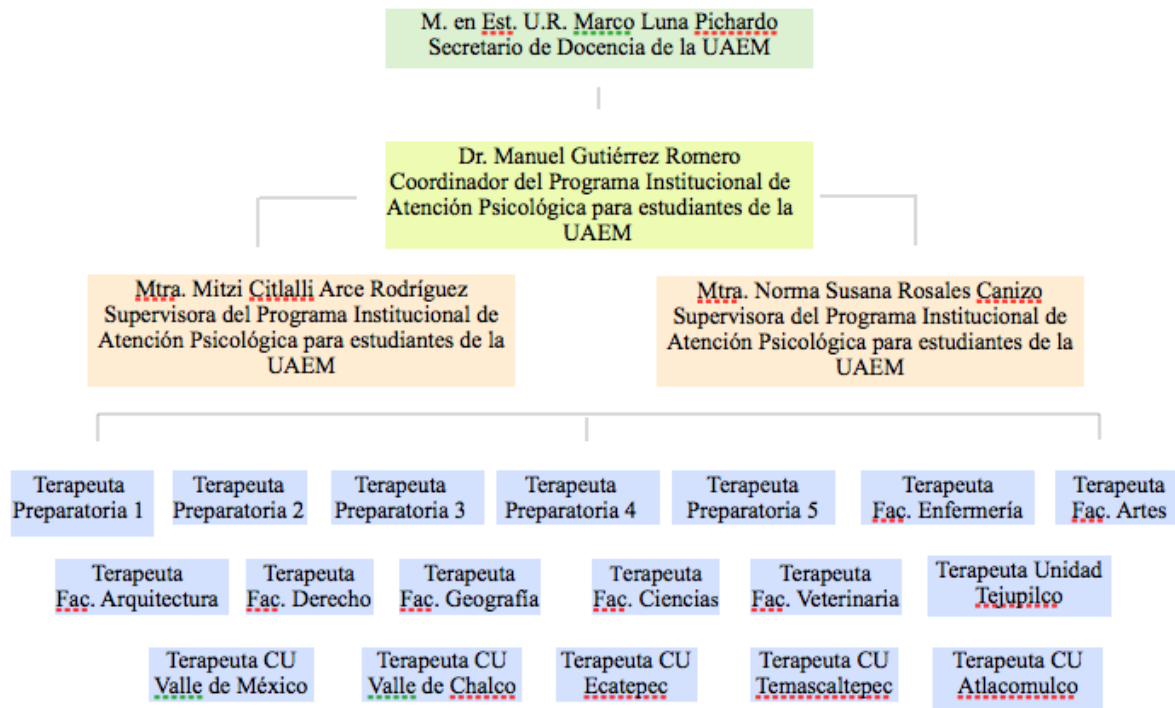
M. en Est. U.R. Marco Luna Pichardo
Secretario de Docencia de la UAEM

Dr. Manuel Gutiérrez Romero
Coordinador del Programa Institucional de Atención Psicológica para estudiantes de la UAEM

Mtra. Mitzi Citlalli Arce Rodríguez
Supervisora del Programa Institucional de Atención Psicológica para estudiantes de la UAEM

Mtra. Norma Susana Rosales Canizo
Supervisora del Programa Institucional de Atención Psicológica para estudiantes de la UAEM

Terapeuta Preparatoria 1

Terapeuta Preparatoria 2

Terapeuta Preparatoria 3

Terapeuta Preparatoria 4

Terapeuta Preparatoria 5

Terapeuta Fac. Enfermería

Terapeuta Fac. Artes

Terapeuta Fac. Arquitectura

Terapeuta Fac. Derecho

Terapeuta Fac. Geografía

Terapeuta Fac. Ciencias

Terapeuta Fac. Veterinaria

Terapeuta Unidad Tejupilco

Terapeuta CU Valle de México

Terapeuta CU Valle de Chalco

Terapeuta CU Ecatepec

Terapeuta CU Temascaltepec

Terapeuta CU Atlacomulco